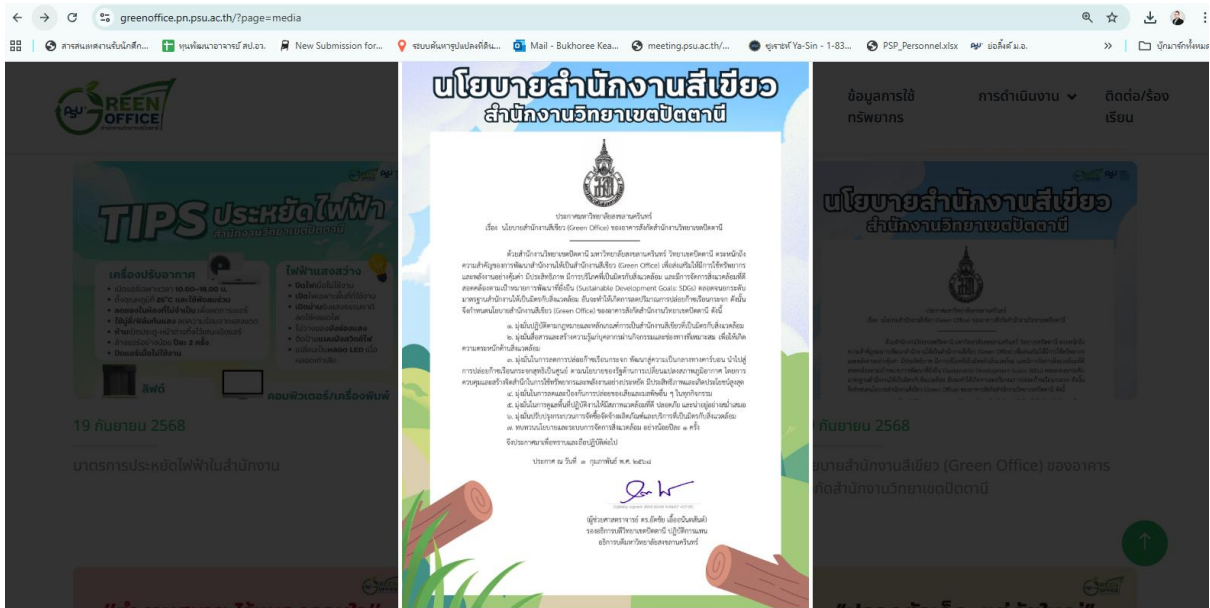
greenoffice.pn.psu.ac.th/?page=media

สารสนเทศงานรับนักศึก... ทุนพัฒนาอาจารย์ สป.อว. New Submission for... ระบบค้นหารูปแปลงที่ดิน... Mail - Bukhoree Kea... meeting.psu.ac.th/... ศูลาลห์ Ya-Sin - 1-83... PSP_Personnel.xlsx ย่อลิงค์ ม.อ. » บุ๊กมาร์กทั้งหมด

GREEN OFFICE

ข้อมูลการใช้ทรัพยากร การดำเนินงาน ติดต่อ/ร้องเรียน

TIPS ประหยัดไฟฟ้า สำนักงานวิทยาเขตปัตตานี

เครื่องปรับอากาศ

ไฟฟ้าแสงสว่าง

ลิฟต์ คอมพิวเตอร์/เครื่องพิมพ์

19 กันยายน 2568

มาตรการประหยัดไฟฟ้าในสำนักงาน

นโยบายสำนักงานสีเขียว
สำนักงานวิทยาเขตปัตตานี

ประกาศมหาวิทยาลัยสงขลานครินทร์
เรื่อง นโยบายสำนักงานสีเขียว (Green Office) ของอาคารสังกัดสำนักงานวิทยาเขตปัตตานี

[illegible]

ประกาศ ณ วันที่ ๑ กุมภาพันธ์ พ.ศ. ๒๕๖๔

(ผู้ช่วยศาสตราจารย์ ดร.อัครชัย เอื้อแป้นดินสันต์)
รองอธิการบดีวิทยาเขตปัตตานี ปฏิบัติการแทน
อธิการบดีมหาวิทยาลัยสงขลานครินทร์

นโยบายสำนักงานสีเขียว
สำนักงานวิทยาเขตปัตตานี

กันยายน 2568

ยบายสำนักงานสีเขียว (Green Office) ของอาคาร
ัดสำนักงานวิทยาเขตปัตตานี